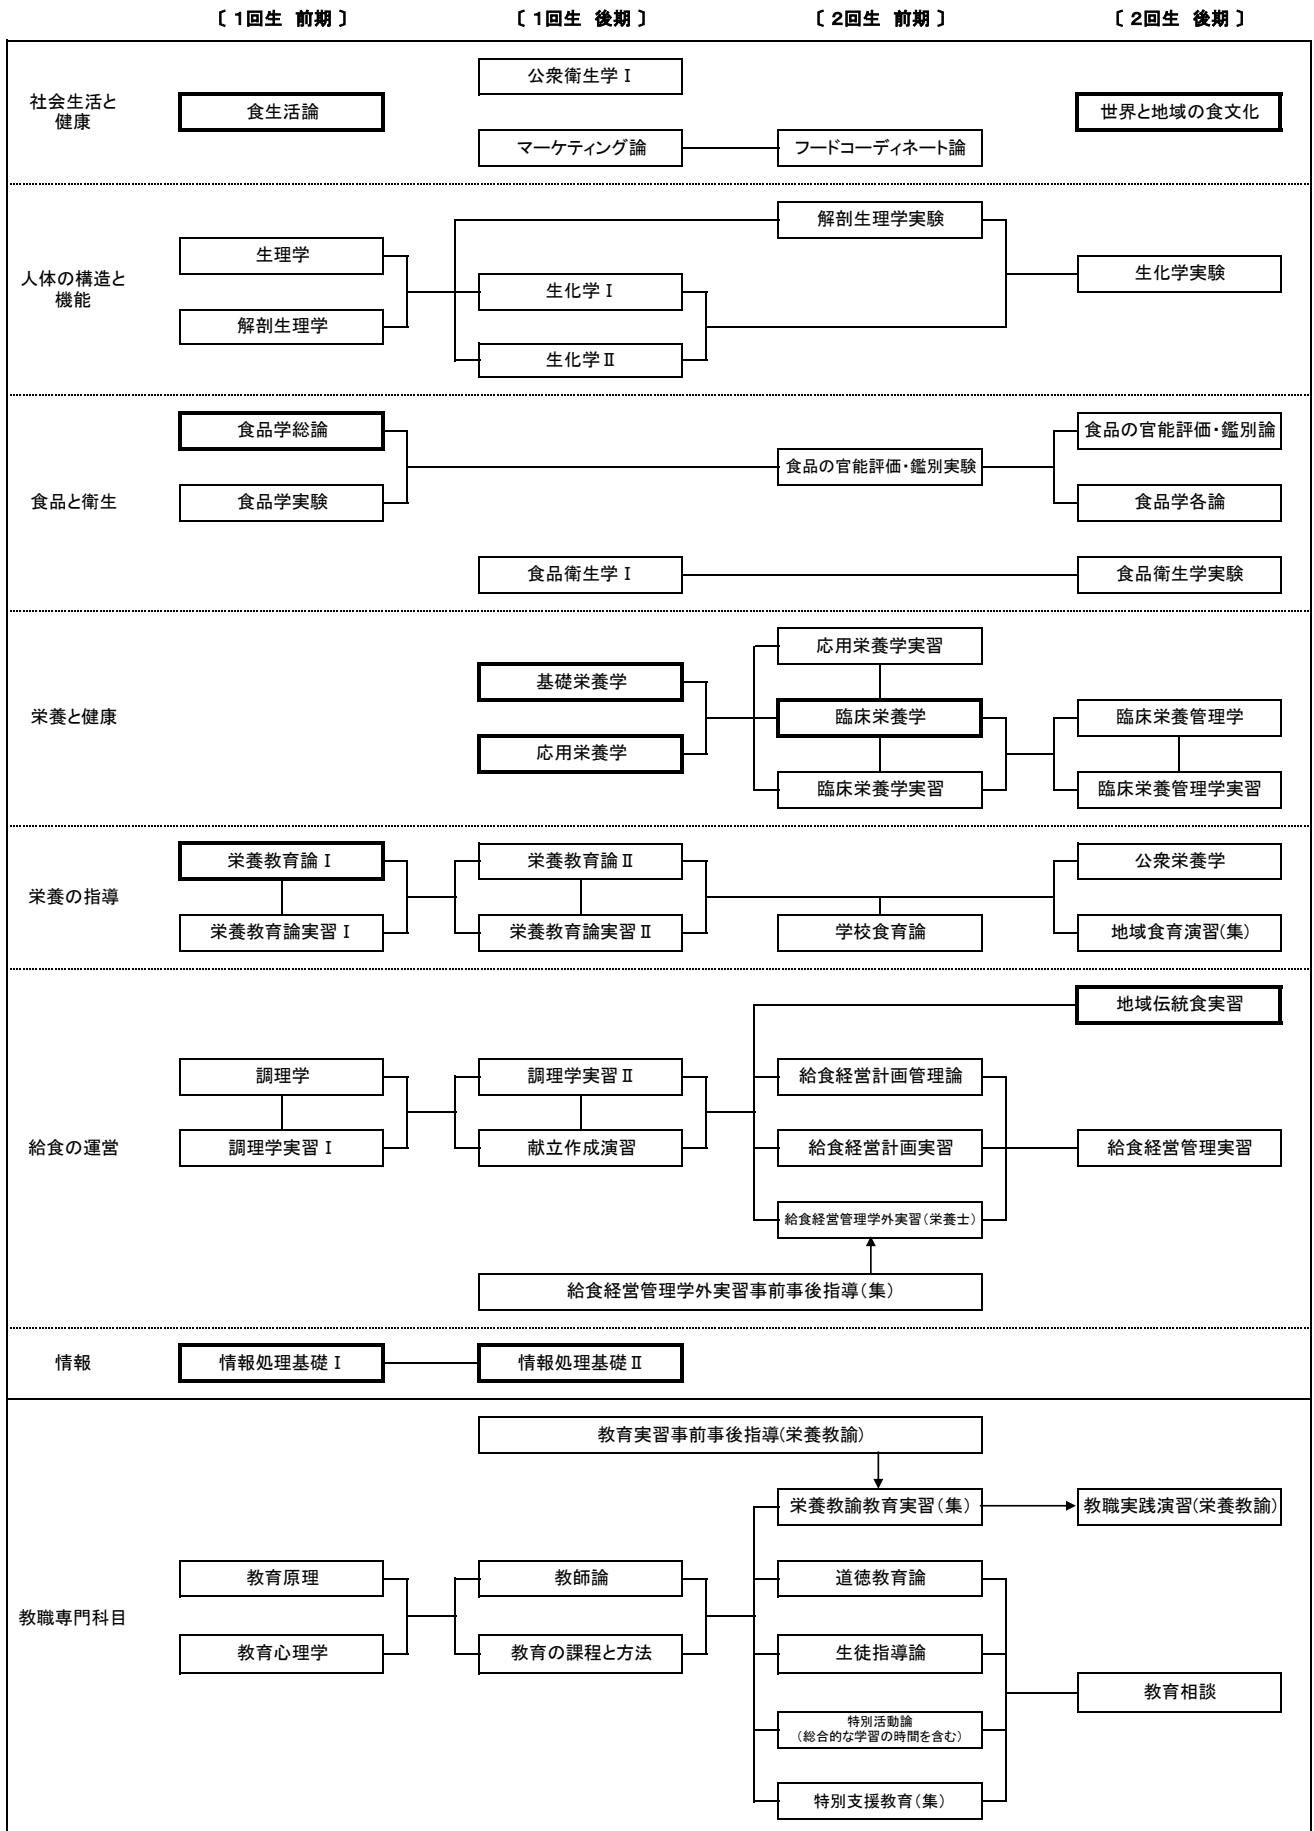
〔 1回生 前期 〕 〔 1回生 後期 〕 〔 2回生 前期 〕 〔 2回生 後期 〕

社会生活と健康
食生活論
公衆衛生学Ⅰ
マーケティング論
フードコーディネート論
世界と地域の食文化

人体の構造と機能
生理学
解剖生理学
生化学Ⅰ
生化学Ⅱ
解剖生理学実験
生化学実験

食品と衛生
食品学総論
食品学実験
食品の官能評価・鑑別実験
食品の官能評価・鑑別論
食品学各論
食品衛生学Ⅰ
食品衛生学実験

栄養と健康
基礎栄養学
応用栄養学
応用栄養学実習
臨床栄養学
臨床栄養学実習
臨床栄養管理学
臨床栄養管理学実習

栄養の指導
栄養教育論Ⅰ
栄養教育論実習Ⅰ
栄養教育論Ⅱ
栄養教育論実習Ⅱ
学校食育論
公衆栄養学
地域食育演習(集)

給食の運営
調理学
調理学実習Ⅰ
調理学実習Ⅱ
献立作成演習
地域伝統食実習
給食経営計画管理論
給食経営計画実習
給食経営管理学外実習(栄養士)
給食経営管理実習
給食経営管理学外実習事前事後指導(集)

情報
情報処理基礎Ⅰ
情報処理基礎Ⅱ

教職専門科目
教育実習事前事後指導(栄養教諭)
栄養教諭教育実習(集)
教職実践演習(栄養教諭)
教育原理
教育心理学
教師論
教育の課程と方法
道徳教育論
生徒指導論
特別活動論
(総合的な学習の時間を含む)
特別支援教育(集)
教育相談